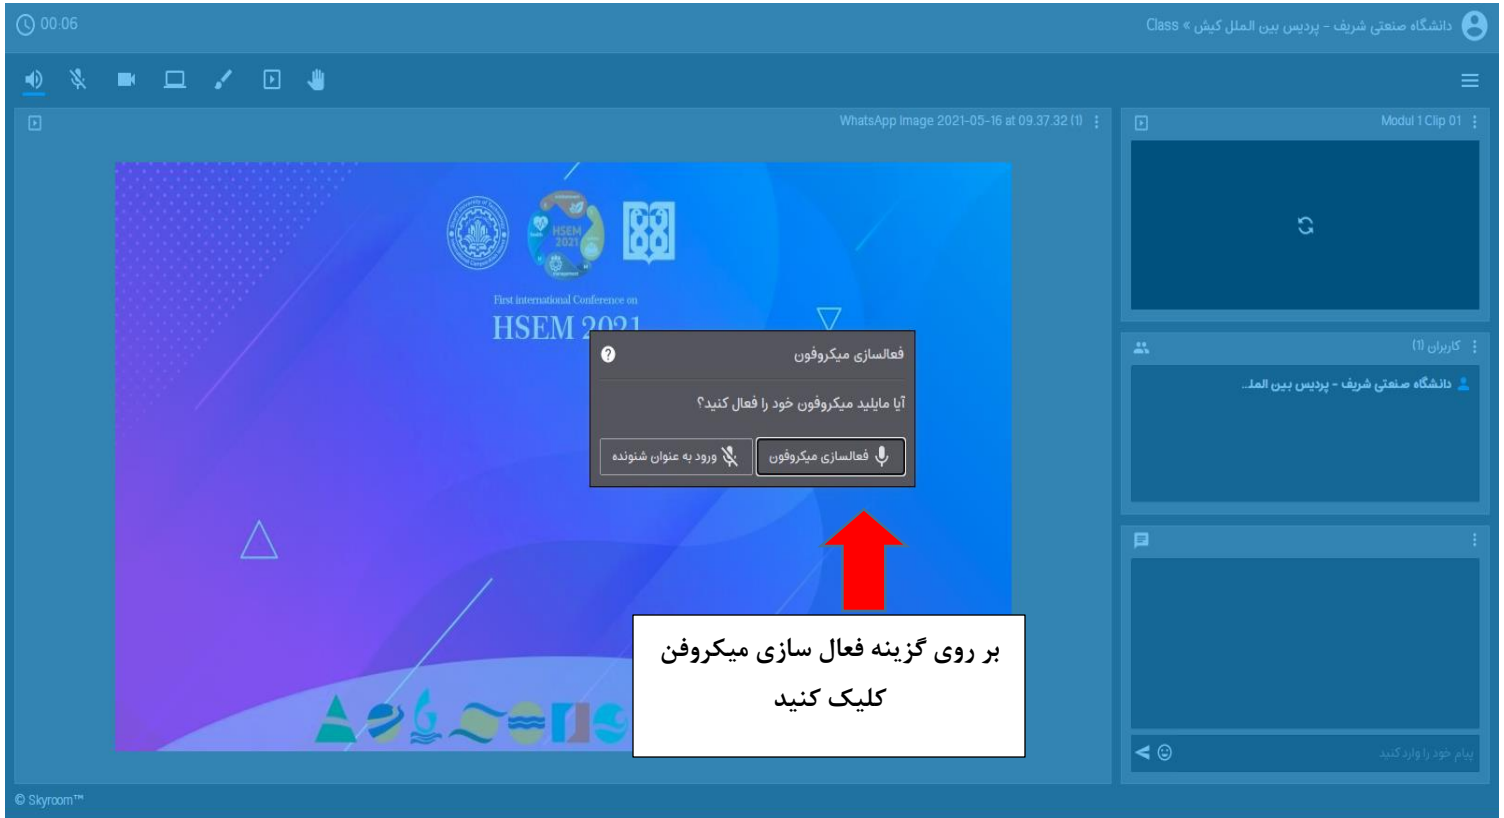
00:06

دانشگاه صنعتی شریف - پردیس بین الملل کیش » Class

WhatsApp Image 2021-05-16 at 09.37.32 (1)

Modul 1 Clip 01

HSEM 2021

First international Conference on

HSEM 2021

فعالسازی میکروفون

آیا مایلید میکروفون خود را فعال کنید؟

فعالسازی میکروفون

ورود به عنوان شنونده

کاربران (1)

دانشگاه صنعتی شریف - پردیس بین المل...

بر روی گزینه فعال سازی میکروفن کلیک کنید

پیام خود را وارد کنید

© Skyroom™